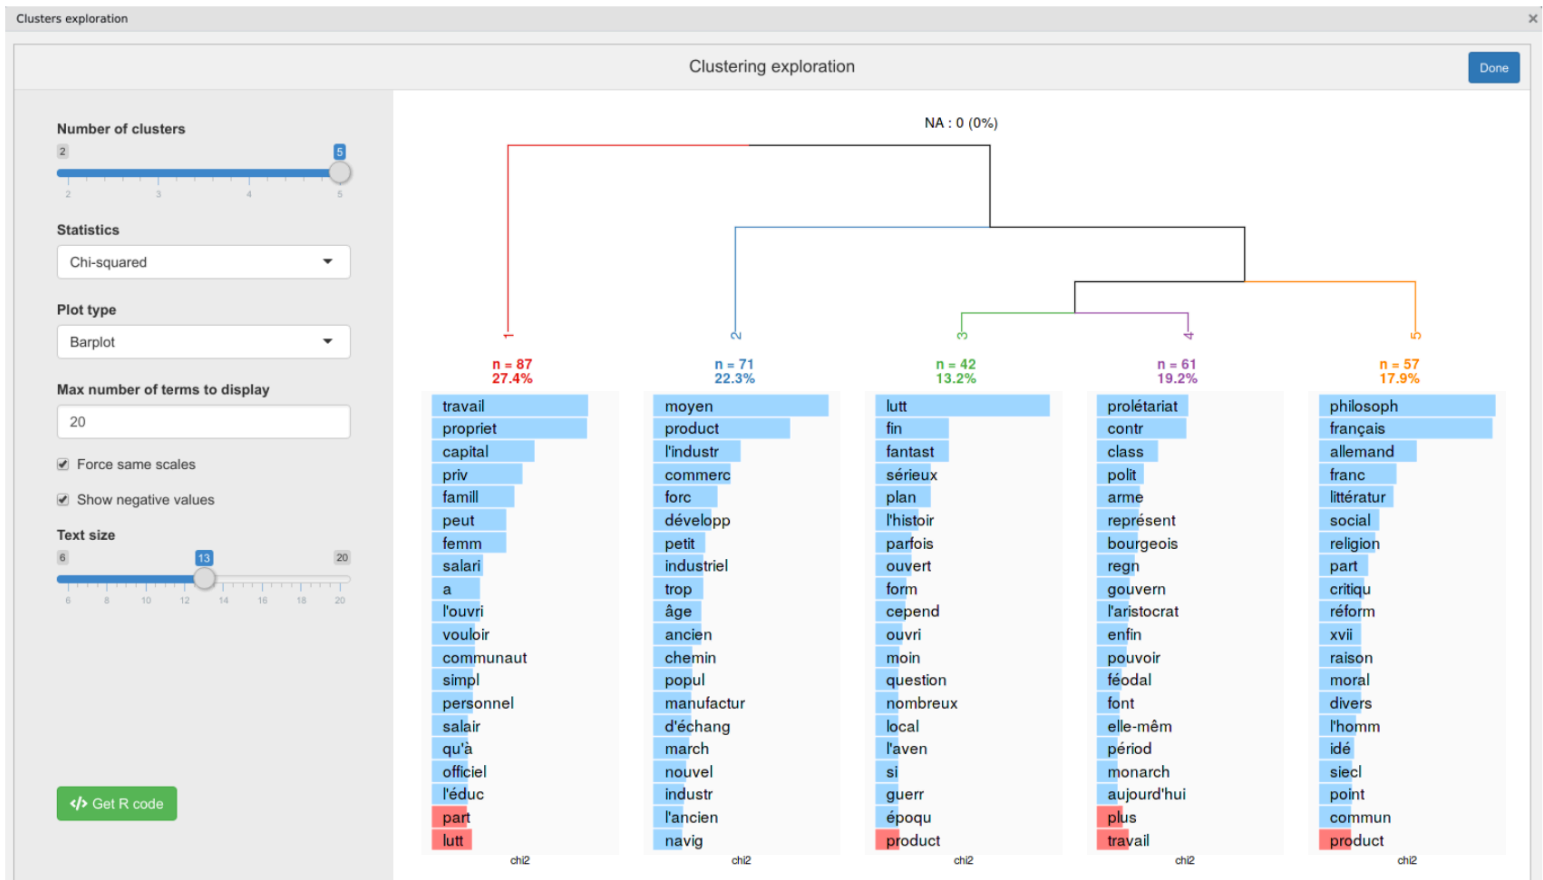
Clusters exploration

×

Clustering exploration

Done

Number of clusters

2

5

2 3 4 5

Statistics

Chi-squared

Plot type

Barplot

Max number of terms to display

20

Force same scales

Show negative values

Text size

6

13

20

6 8 10 12 14 16 18 20

Get R code

NA : 0 (0%)

1 2 3 4 5

n = 87
27.4%

n = 71
22.3%

n = 42
13.2%

n = 61
19.2%

n = 57
17.9%

travail
propriet
capital
priv
famill
peut
femm
salari
a
l'ouvri
vouloir
communaut
simpl
personnel
salair
qu'a
officiel
l'éduc
part
lutt

chi2

moyen
product
l'industr
commerc
forc
développ
petit
industriel
trop
âge
ancien
chemin
popul
manufactur
d'échang
march
nouvel
industr
l'ancien
navig

chi2

lutt
fin
fantast
sérieux
plan
l'histoir
parfois
ouvert
form
cepend
ouvri
moin
question
nombreux
local
l'aven
si
guerr
époqu
product

chi2

prolétariat
contr
class
polit
arme
représent
bourgeois
regn
gouvern
l'aristocrat
enfin
pouvoir
féodal
font
elle-mêm
périod
monarch
aujourd'hui
plus
travail

chi2

philosoph
français
allemand
franc
littératur
social
religion
part
critiqu
réform
xvii
raison
moral
divers
l'homm
idé
siecl
point
commun
product

chi2